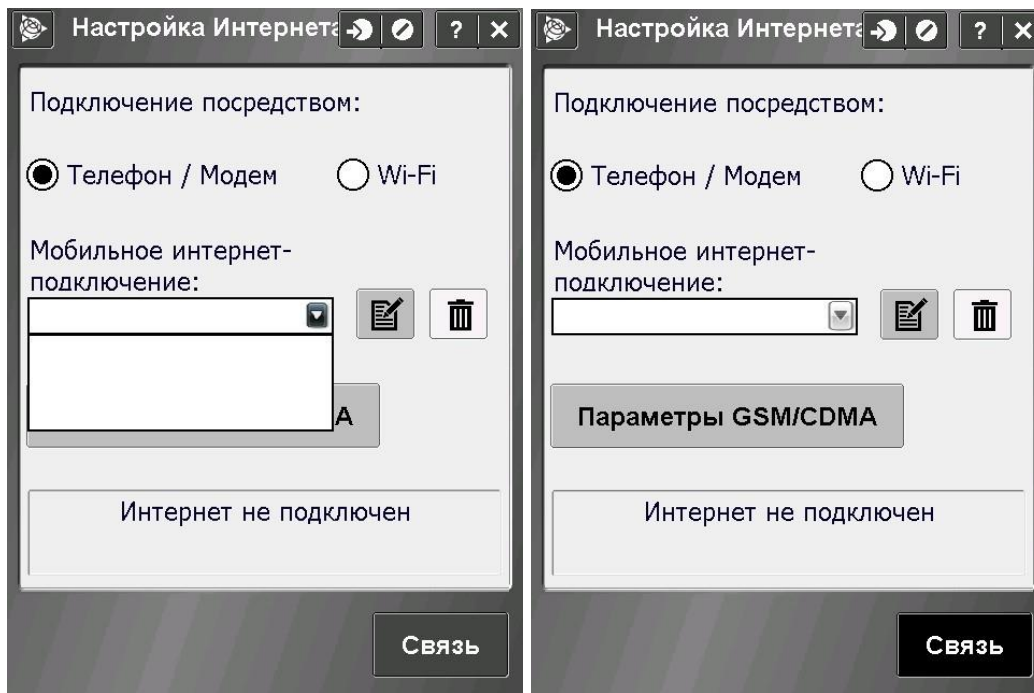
Настройка Интернета ? ×

Подключение посредством:

Телефон / Модем Wi-Fi

Мобильное интернет-подключение:

A

Интернет не подключен

Связь

Настройка Интернета ? ×

Подключение посредством:

Телефон / Модем Wi-Fi

Мобильное интернет-подключение:

Параметры GSM/CDMA

Интернет не подключен

Связь